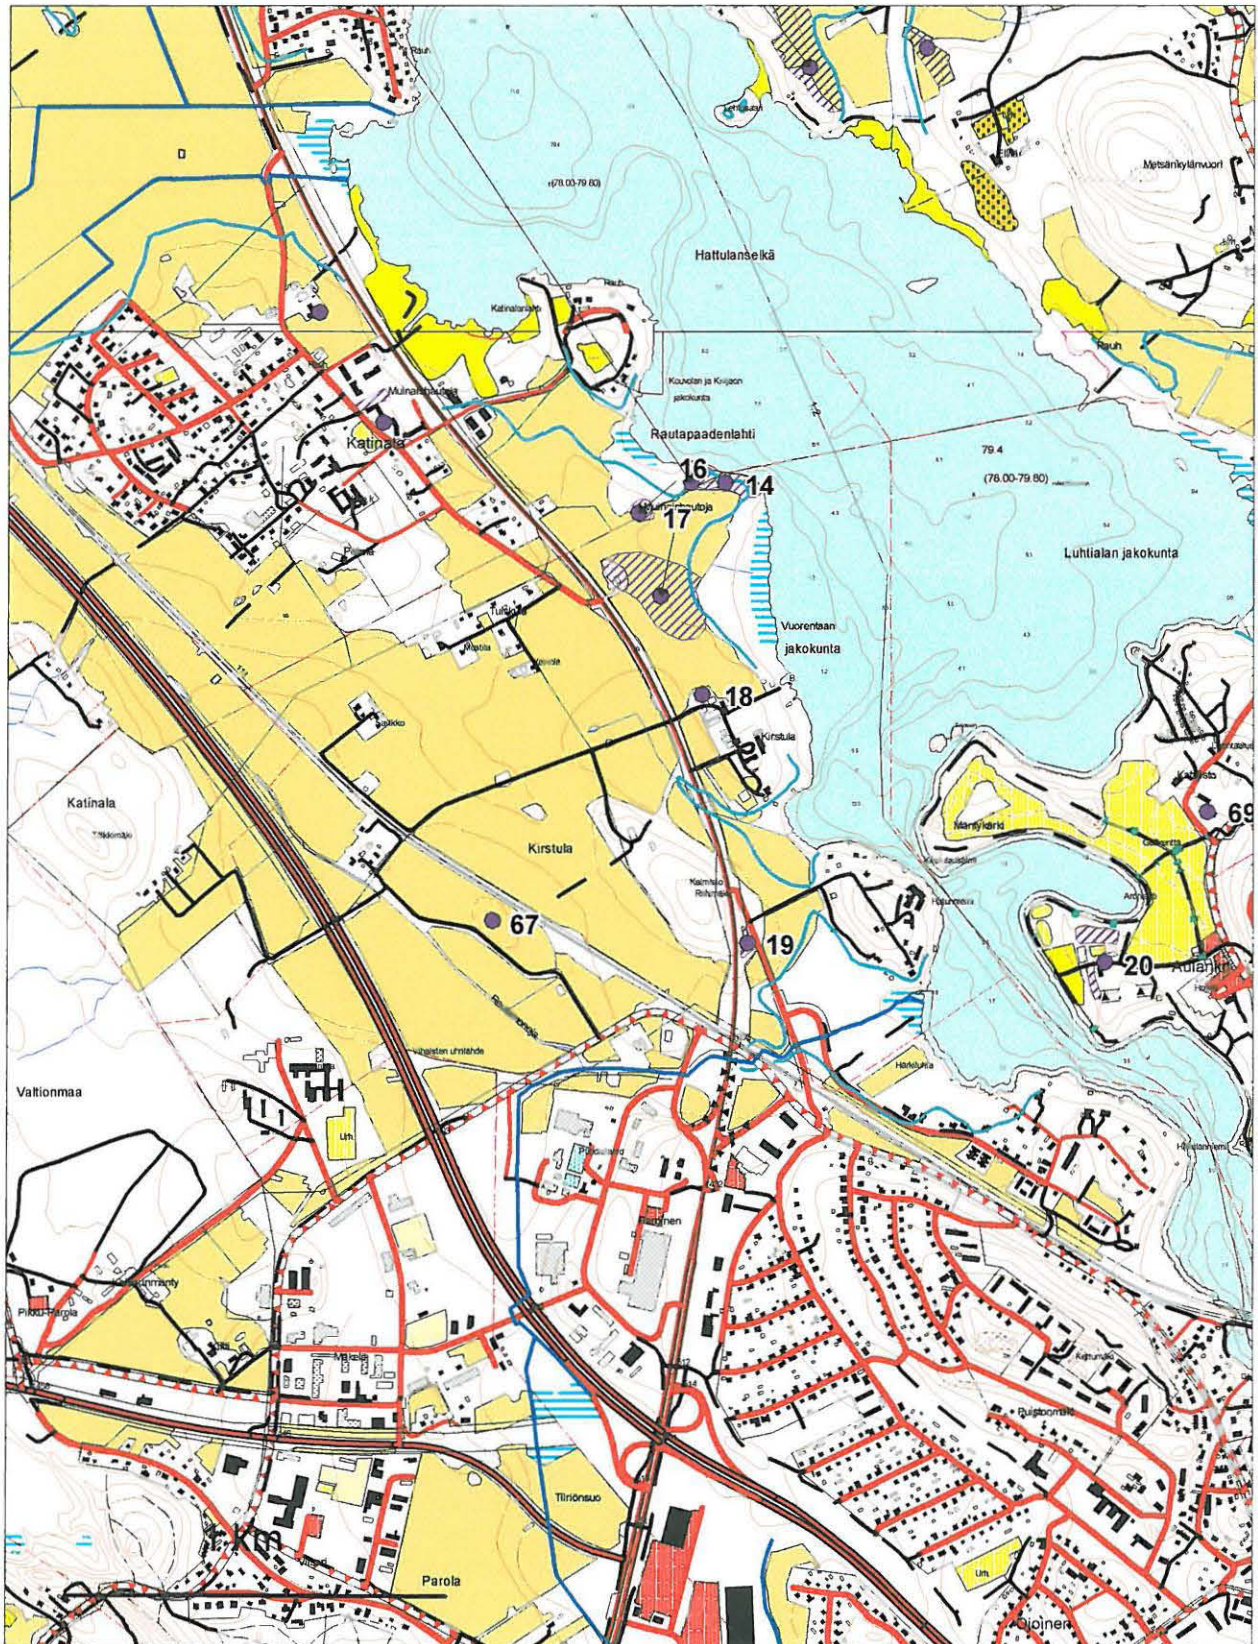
Rauh
Lehtisaari
Metsänkylänvuori
r(76.00-79.80)
Hattulanselkä
Rauh
Katinalanlahti
Rauh
Mulnaisthaudat
Kouvolan ja Kriijaon jakokunta
Katinala
Rautapaadenlahti
79.4
(76.00-79.80)
16
14
17
Luhtialan jakokunta
Vuorentaan jakokunta
18
Kirstula
Katinala
Mäntykärki
69
Kirstula
Kalmisto
19
67
20
Aulanko
Härkälinna
Valtionmaa
Urh.
Parola
Pikku-Parola
Mäkelä
Tiiriönsuo
Parola
Ojoinen